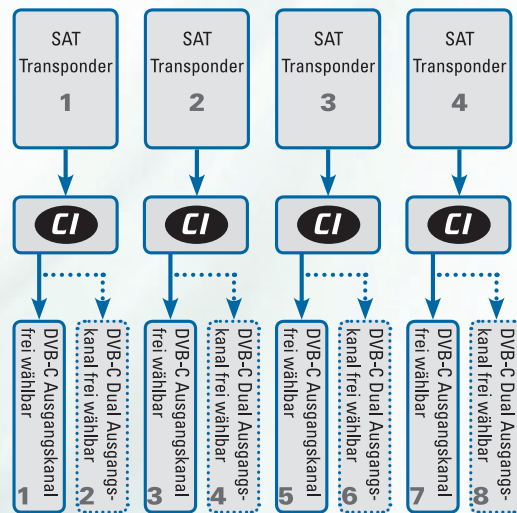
SAT Transponder 1

SAT Transponder 2

SAT Transponder 3

SAT Transponder 4

CI

CI

CI

CI

DVB-C Ausgangskanal frei wählbar 1

DVB-C Dual Ausgangskanal frei wählbar 2

DVB-C Ausgangskanal frei wählbar 3

DVB-C Dual Ausgangskanal frei wählbar 4

DVB-C Ausgangskanal frei wählbar 5

DVB-C Dual Ausgangskanal frei wählbar 6

DVB-C Ausgangskanal frei wählbar 7

DVB-C Dual Ausgangskanal frei wählbar 8